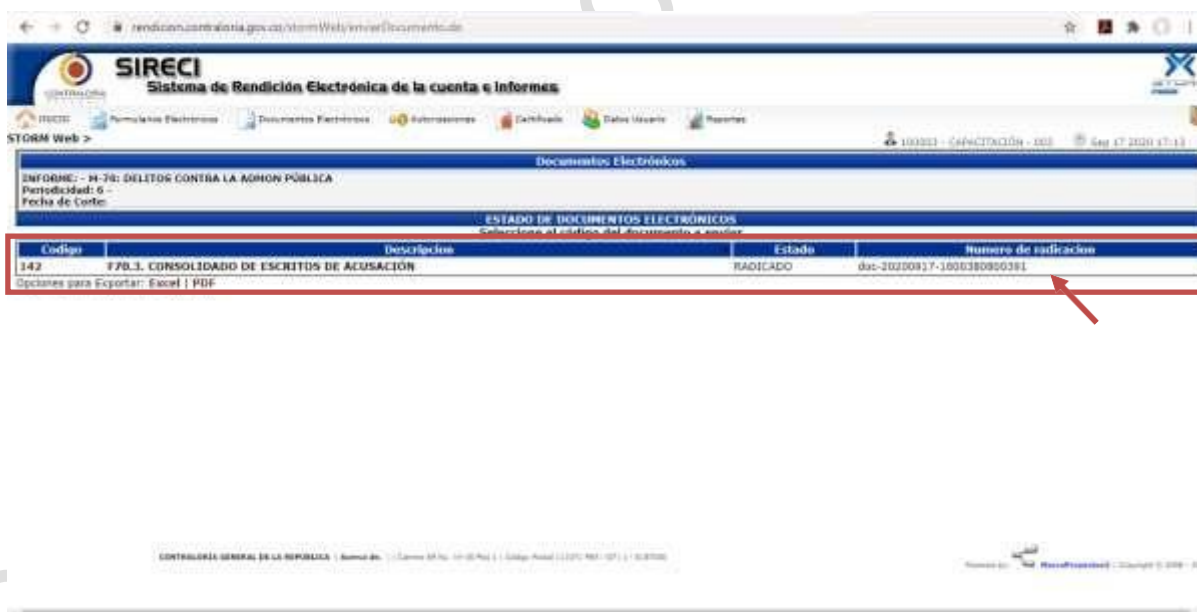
rendicion.contraloria.gov.co/stormWeb/enviarDocumento.do

SIRECI
Sistema de Rendición Electrónica de la cuenta e Informes

INICIO | Formularios Electrónicos | Documentos Electrónicos | Autorizaciones | Certificado | Datos Usuario | Reportes

STORM Web >

100003 - CAPACITACIÓN - 002 | Sep 17 2020 17:13

Documentos Electrónicos

INFORME: - M-70: DELITOS CONTRA LA ADMON PÚBLICA
Periodicidad: 6 -
Fecha de Corte:

ESTADO DE DOCUMENTOS ELECTRÓNICOS
Seleccione el código del documento a enviar

| Codigo | Descripcion | Estado | Numero de radicacion |
|---|---|---|---|
| 142 | F70.3. CONSOLIDADO DE ESCRITOS DE ACUSACIÓN | RADICADO | doc-20200917-1800380800391 |

Opciones para Exportar: Excel | PDF

CONTRALORÍA GENERAL DE LA REPÚBLICA | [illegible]

Powered by: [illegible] | Copyright © 2006 - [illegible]